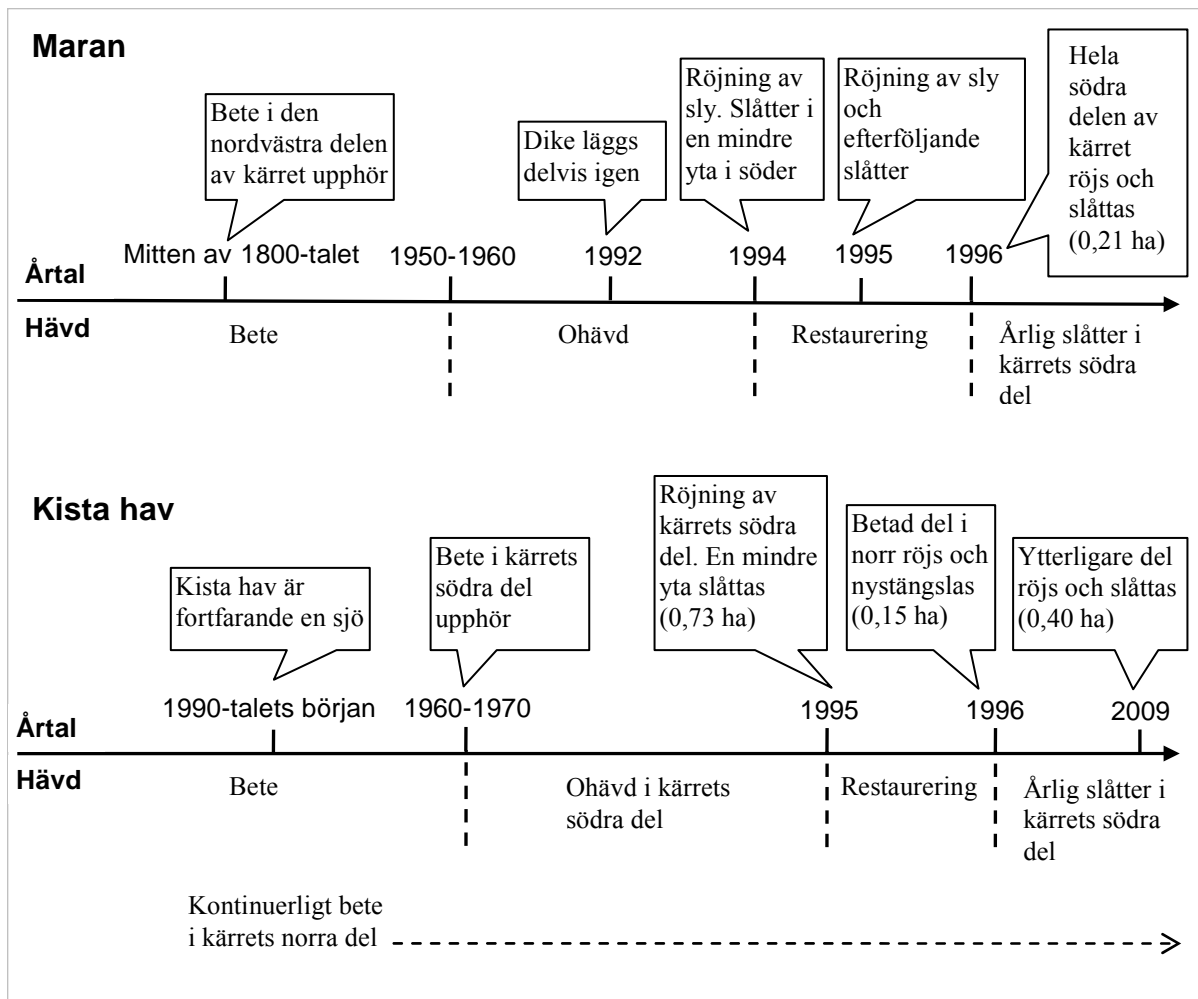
Maran

Bete i den nordvästra delen av kärret upphör

Dike läggs delvis igen

Röjning av sly. Slåtter i en mindre yta i söder

Röjning av sly och efterföljande slåtter

Hela södra delen av kärret röjs och slåttas (0,21 ha)

Årtal

Mitten av 1800-talet

1950-1960

1992

1994

1995

1996

Hävd

Bete

Ohävd

Restaurering

Årlig slåtter i kärrets södra del

Kista hav

Kista hav är fortfarande en sjö

Bete i kärrets södra del upphör

Röjning av kärrets södra del. En mindre yta slåttas (0,73 ha)

Betad del i norr röjs och nystängslas (0,15 ha)

Ytterligare del röjs och slåttas (0,40 ha)

Årtal

1990-talets början

1960-1970

1995

1996

2009

Hävd

Bete

Ohävd i kärrets södra del

Restaurering

Årlig slåtter i kärrets södra del

Kontinuerligt bete i kärrets norra del